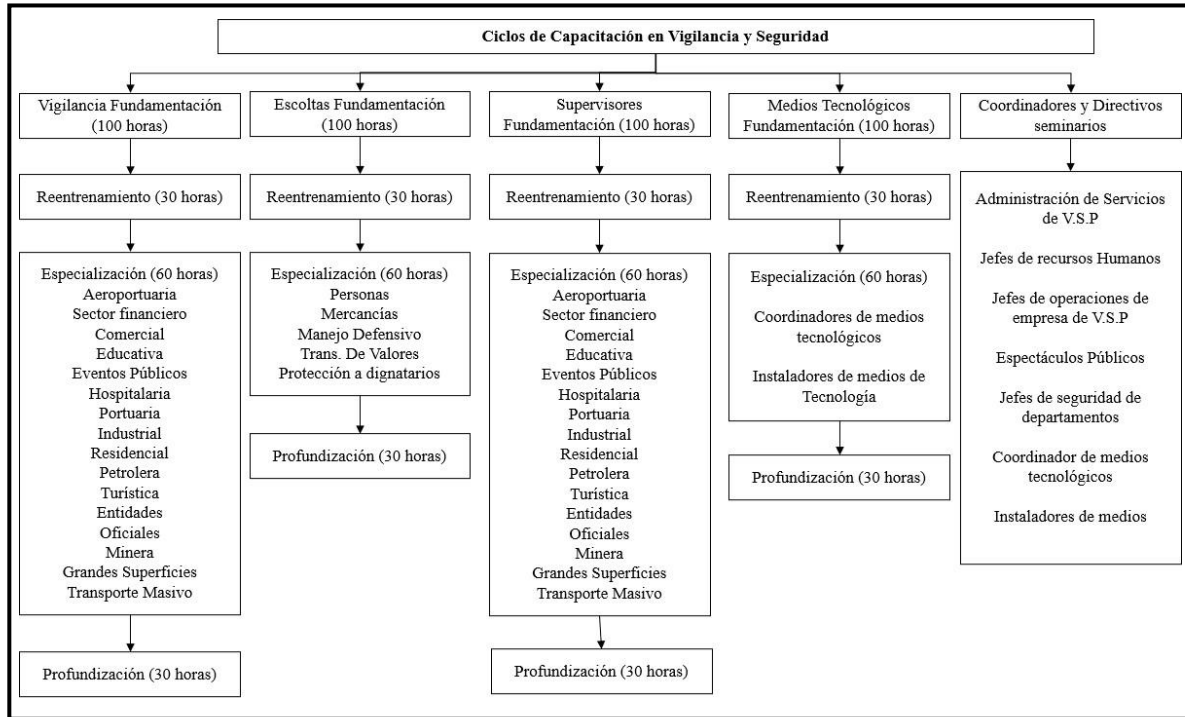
Ciclos de Capacitación en Vigilancia y Seguridad

Vigilancia Fundamentación (100 horas)

Reentrenamiento (30 horas)

Especialización (60 horas)
Aeroportuaria
Sector financiero
Comercial
Educativa
Eventos Públicos
Hospitalaria
Portuaria
Industrial
Residencial
Petrolera
Turística
Entidades
Oficiales
Minera
Grandes Superficies
Transporte Masivo

Profundización (30 horas)

Escoltas Fundamentación (100 horas)

Reentrenamiento (30 horas)

Especialización (60 horas)
Personas
Mercancías
Manejo Defensivo
Trans. De Valores
Protección a dignatarios

Profundización (30 horas)

Supervisores Fundamentación (100 horas)

Reentrenamiento (30 horas)

Especialización (60 horas)
Aeroportuaria
Sector financiero
Comercial
Educativa
Eventos Públicos
Hospitalaria
Portuaria
Industrial
Residencial
Petrolera
Turística
Entidades
Oficiales
Minera
Grandes Superficies
Transporte Masivo

Profundización (30 horas)

Medios Tecnológicos Fundamentación (100 horas)

Reentrenamiento (30 horas)

Especialización (60 horas)

Coordinadores de medios tecnológicos

Instaladores de medios de Tecnología

Profundización (30 horas)

Coordinadores y Directivos seminarios

Administración de Servicios de V.S.P

Jefes de recursos Humanos

Jefes de operaciones de empresa de V.S.P

Espectáculos Públicos

Jefes de seguridad de departamentos

Coordinador de medios tecnológicos

Instaladores de medios